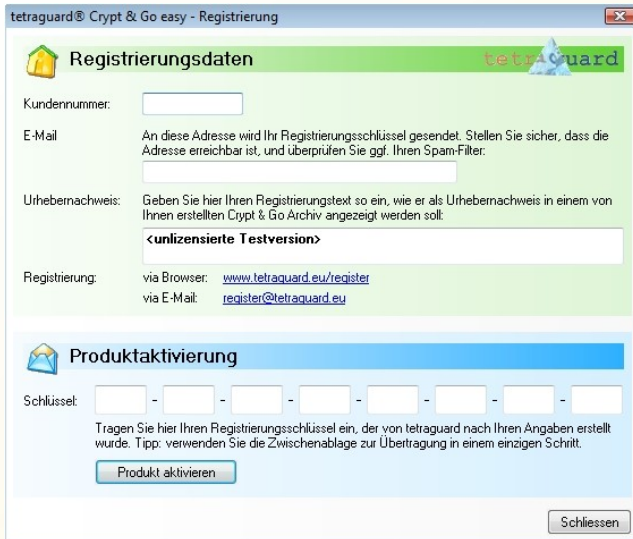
tetraguard® Crypt & Go easy - Registrierung

Registrierungsdaten

tetraguard

Kundennummer:

E-Mail

An diese Adresse wird Ihr Registrierungsschlüssel gesendet. Stellen Sie sicher, dass die Adresse erreichbar ist, und überprüfen Sie ggf. Ihren Spam-Filter:

Urhebernachweis:

Geben Sie hier Ihren Registrierungstext so ein, wie er als Urhebernachweis in einem von Ihnen erstellten Crypt & Go Archiv angezeigt werden soll:

<unlizensierte Testversion>

Registrierung:

via Browser: www.tetraguard.eu/register

via E-Mail: register@tetraguard.eu

Produktaktivierung

Schlüssel: - - - - - - -

Tragen Sie hier Ihren Registrierungsschlüssel ein, der von tetraguard nach Ihren Angaben erstellt wurde. Tipp: verwenden Sie die Zwischenablage zur Übertragung in einem einzigen Schritt.

Produkt aktivieren

Schliessen